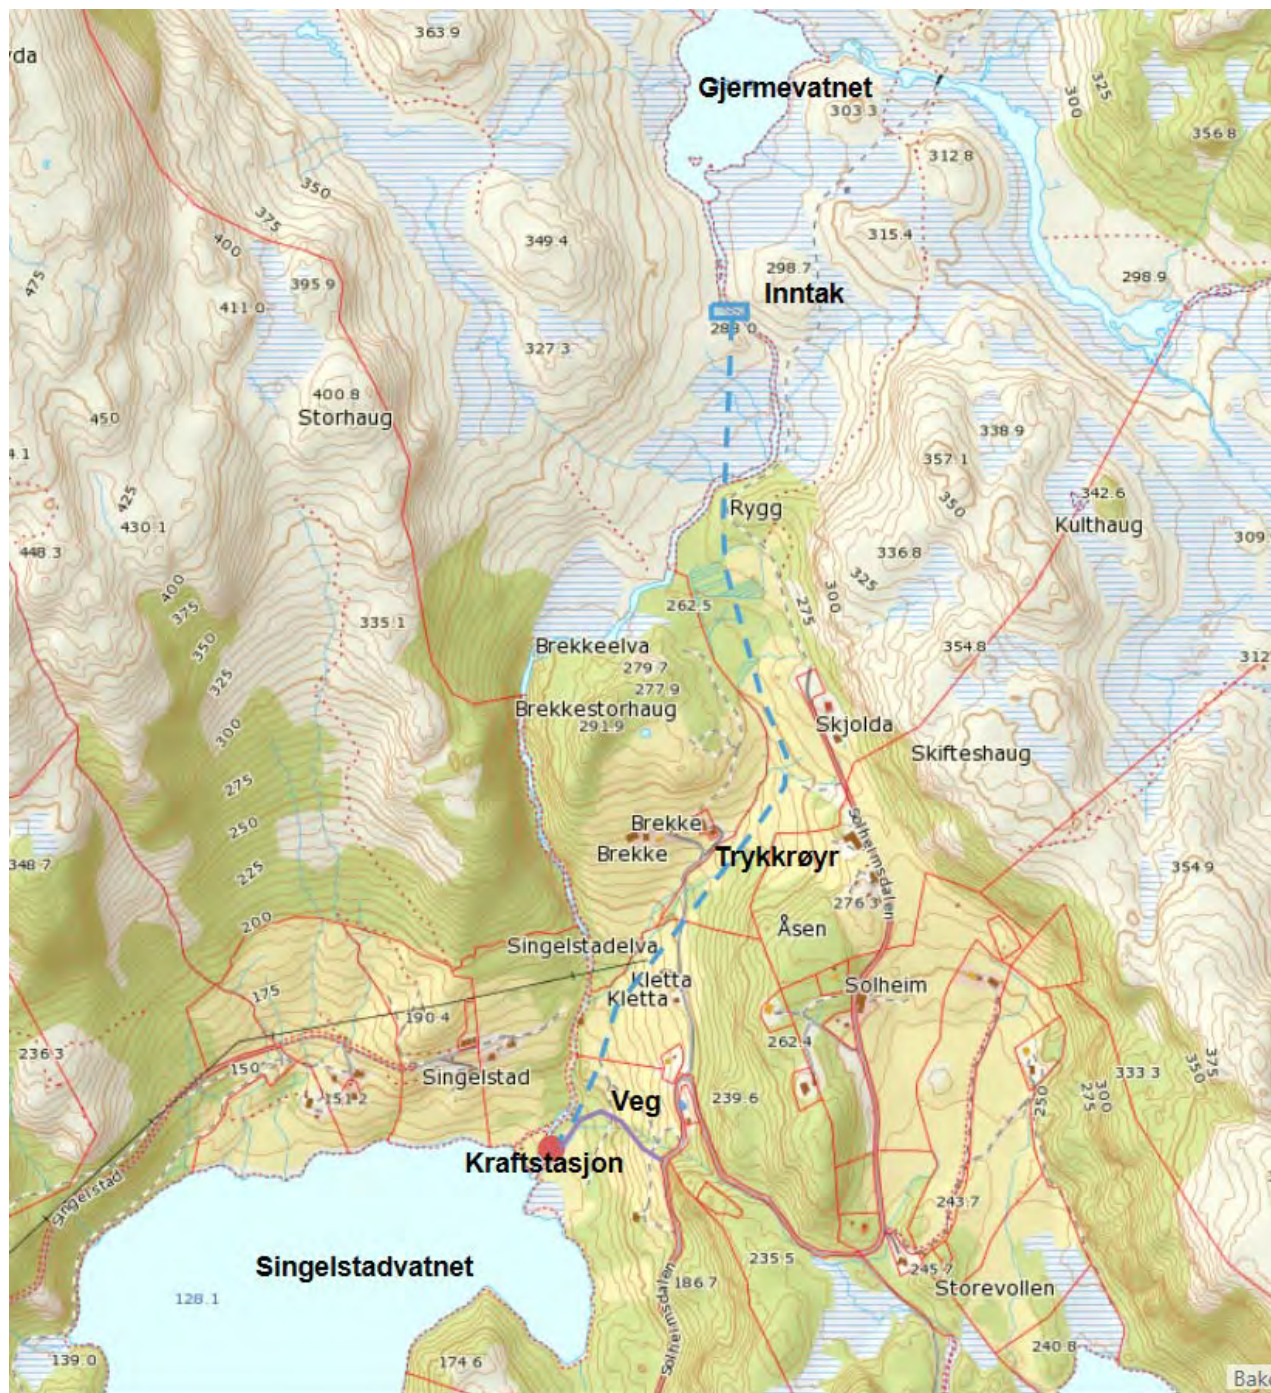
rda
363.9
Gjermevatnet
303.3
300
325
356.8
312.8
350
375
400
475
395.9
411.0
349.4
315.4
298.7
Inntak
298.9
28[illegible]0
327.3
400.8
Storhaug
450
338.9
4.1
357.1
342.6
425
430.1
Rygg
350
Kulthaug
309
448.3
336.8
400
375
325
262.5
300
275
335.1
350
325
Brekkeelva
279.7
354.8
312
277.9
Brekkestorhaug
291.9
300
Skjolda
Skifteshaug
275
250
Brekke
Brekke
Trykkrøyr
Solheimsdalen
348.7
225
354.9
276.3
200
Åsen
Singelstadelva
Kletta
Kletta
Solheim
175
190.4
236.3
262.4
150
Singelstad
333.3
350
375
300
275
250
151.2
Veg
239.6
Kraftstasjon
Singelstad
243.7
Singelstadvatnet
235.5
245.7
Storevollen
128.1
186.7
Solheimsdalen
240.8
139.0
174.6
Bak